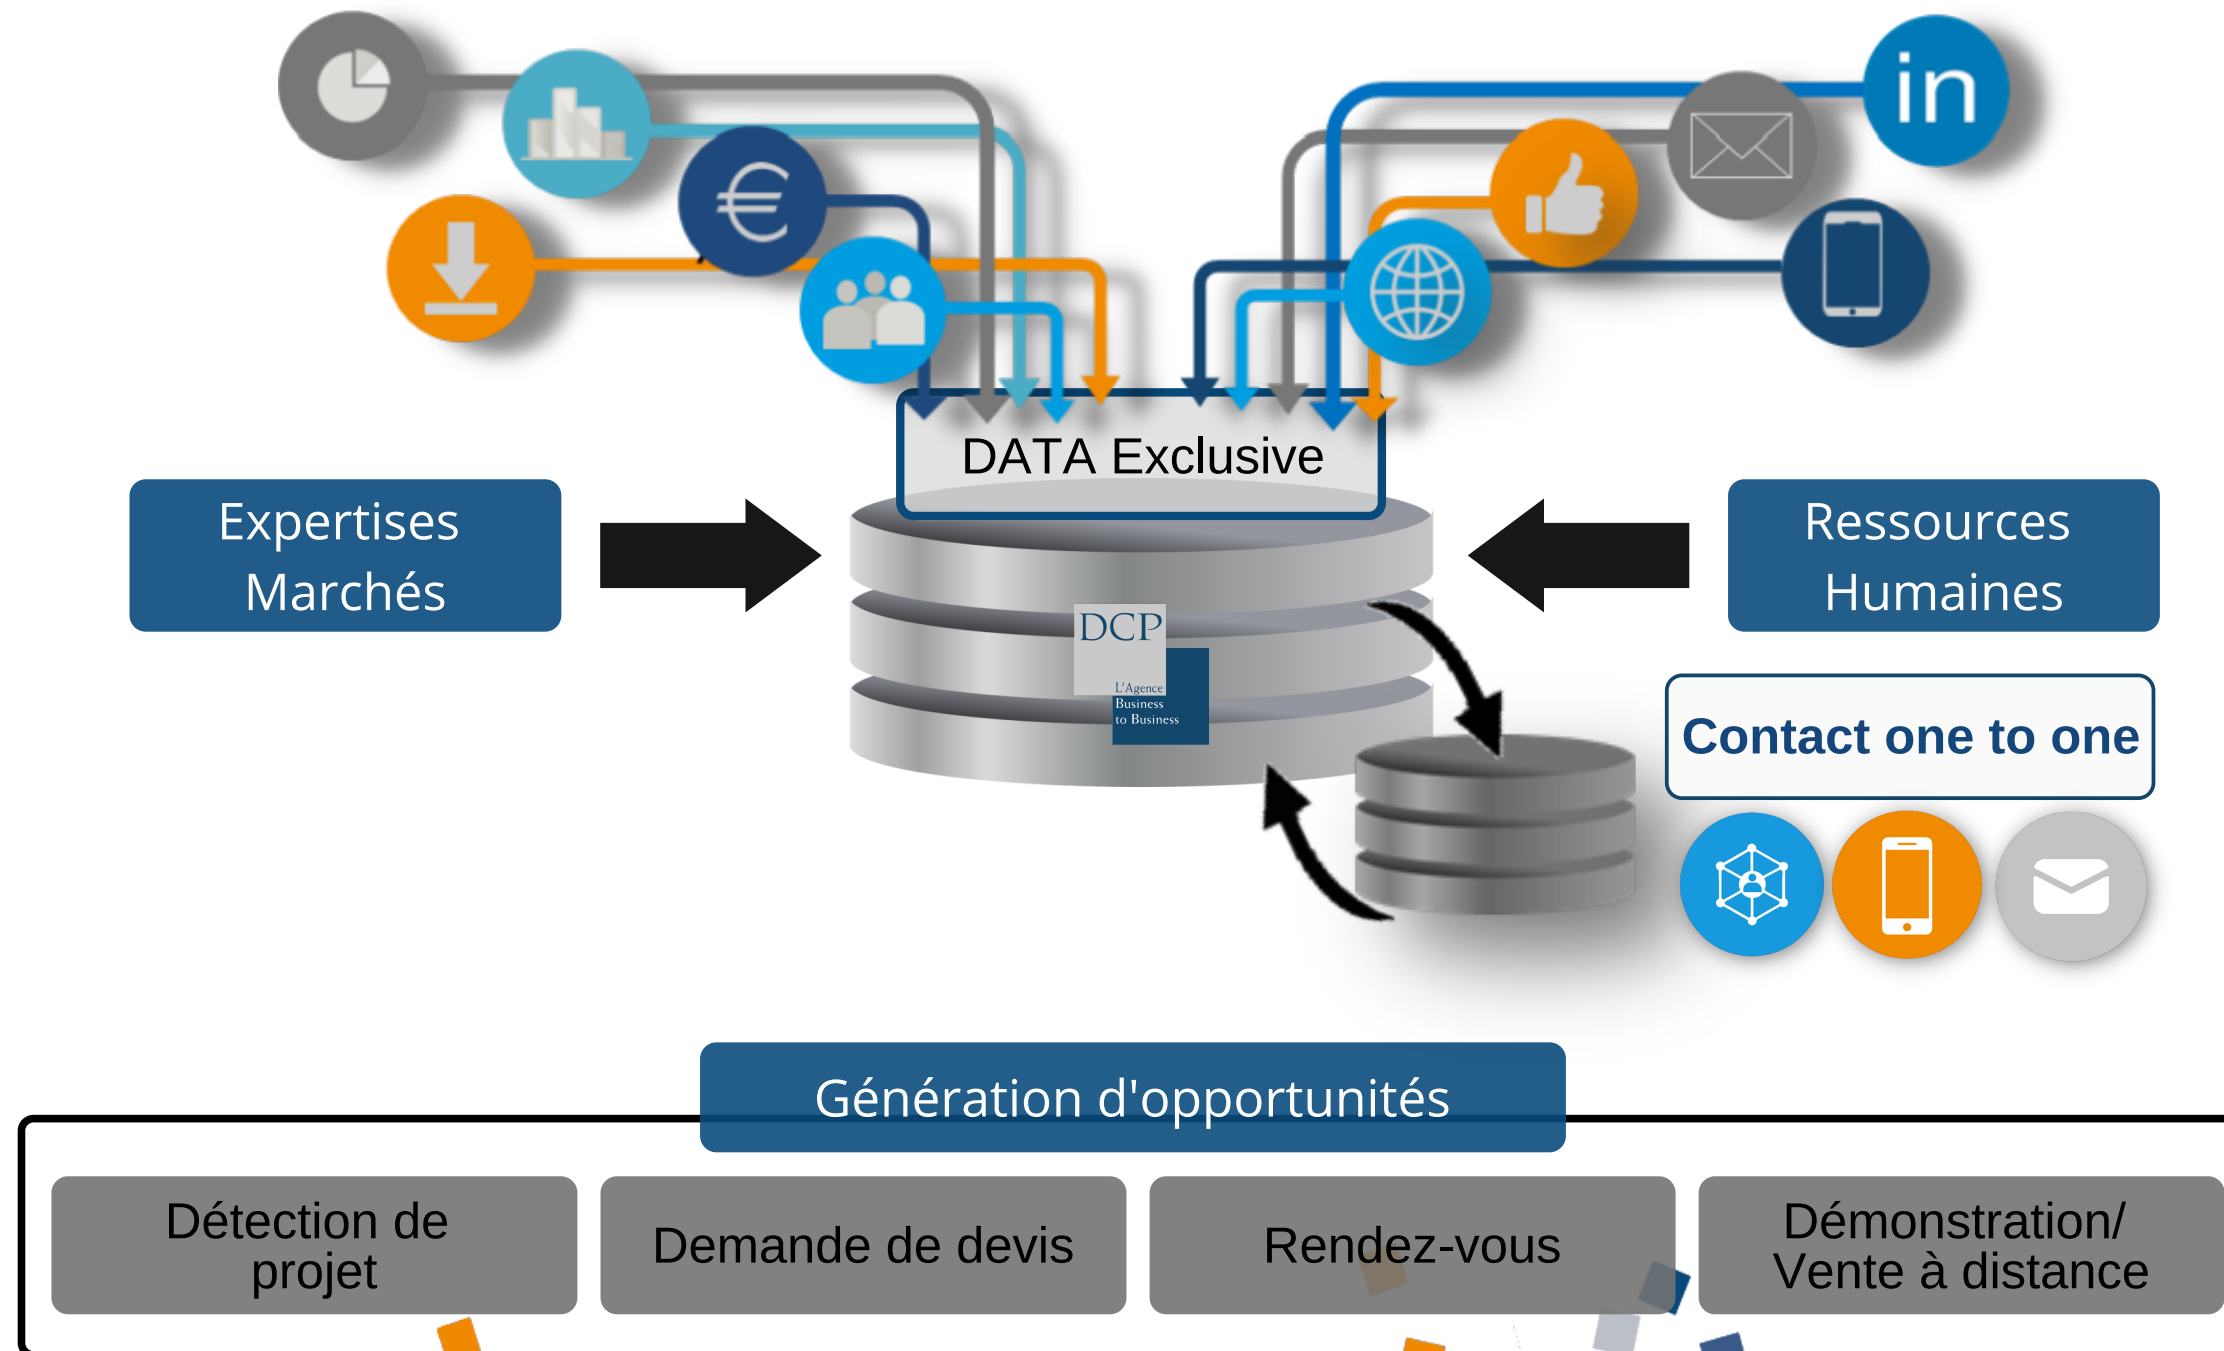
DATA Exclusive

Expertises Marchés

Ressources Humaines

DCP
L'Agence Business to Business

Contact one to one

Génération d'opportunités

Détection de projet

Demande de devis

Rendez-vous

Démonstration/ Vente à distance